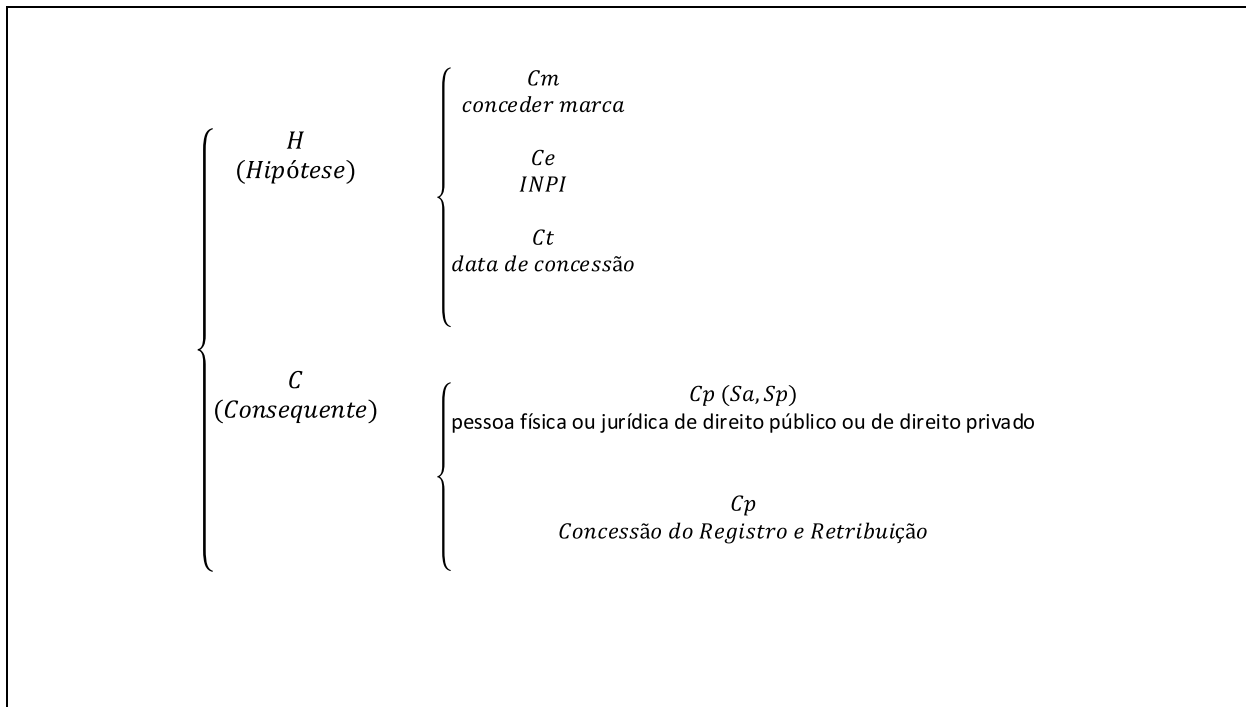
$H$
$(Hipótese)$

$Cm$
$conceder\ marca$

$Ce$
$INPI$

$Ct$
$data\ de\ concessão$

$C$
$(Consequente)$

$Cp\ (Sa, Sp)$
pessoa física ou jurídica de direito público ou de direito privado

$Cp$
$Concessão\ do\ Registro\ e\ Retribuição$